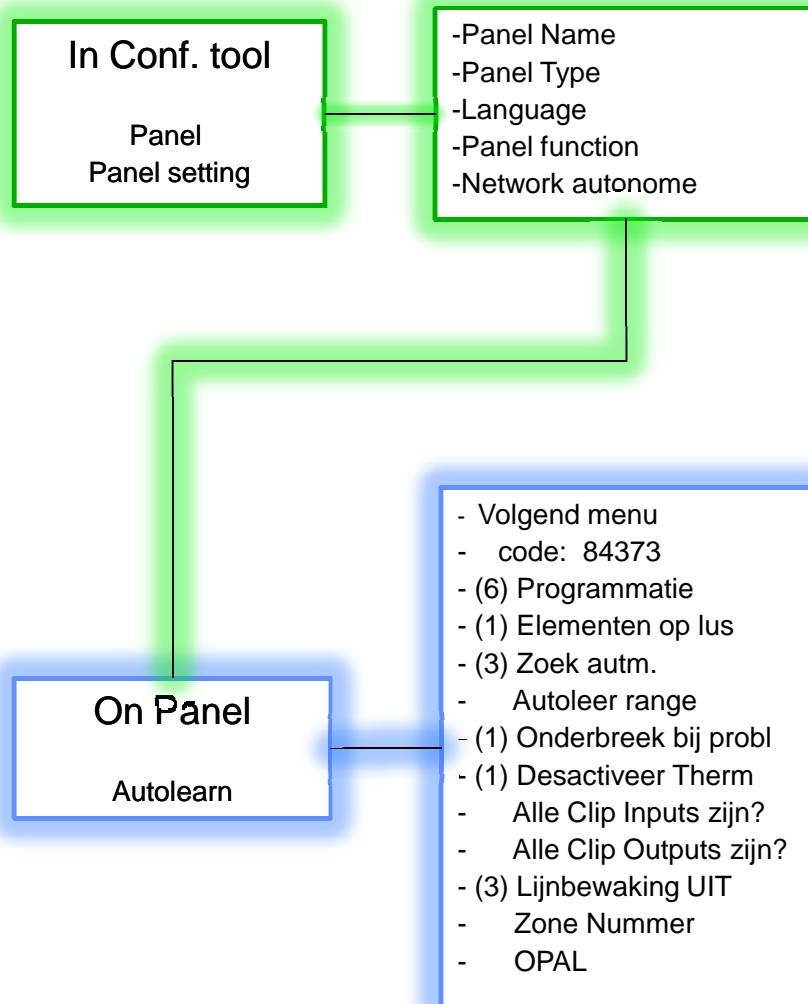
In Conf. tool

Panel
Panel setting

-Panel Name
-Panel Type
-Language
-Panel function
-Network autonome

On Panel

Autolearn

- Volgend menu
- code: 84373
- (6) Programmatie
- (1) Elementen op lus
- (3) Zoek autm.
- Autoleer range
- (1) Onderbreek bij probl
- (1) Desactiveer Therm
- Alle Clip Inputs zijn?
- Alle Clip Outputs zijn?
- (3) Lijnbewaking UIT
- Zone Nummer
- OPAL